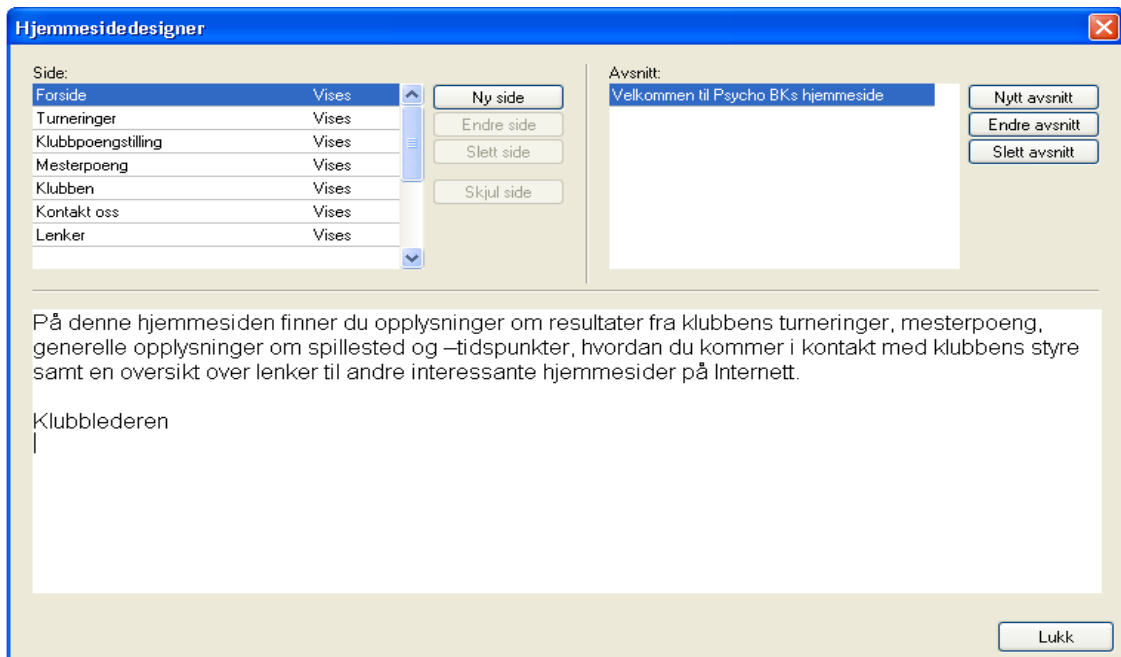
Hjemmesidedesigner

Side:

| | |
|---|---|
| Forside | Vises |
| Turneringer | Vises |
| Klubbpoengstilling | Vises |
| Mesterpoeng | Vises |
| Klubben | Vises |
| Kontakt oss | Vises |
| Lenker | Vises |

Ny side
Endre side
Slett side
Skjul side

Avsnitt:
Velkommen til Psycho BKs hjemmeside

Nytt avsnitt
Endre avsnitt
Slett avsnitt

På denne hjemmesiden finner du opplysninger om resultater fra klubbens turneringer, mesterpoeng, generelle opplysninger om spillested og –tidspunkter, hvordan du kommer i kontakt med klubbens styre samt en oversikt over lenker til andre interessante hjemmesider på Internett.

Klubblederen

Lukk